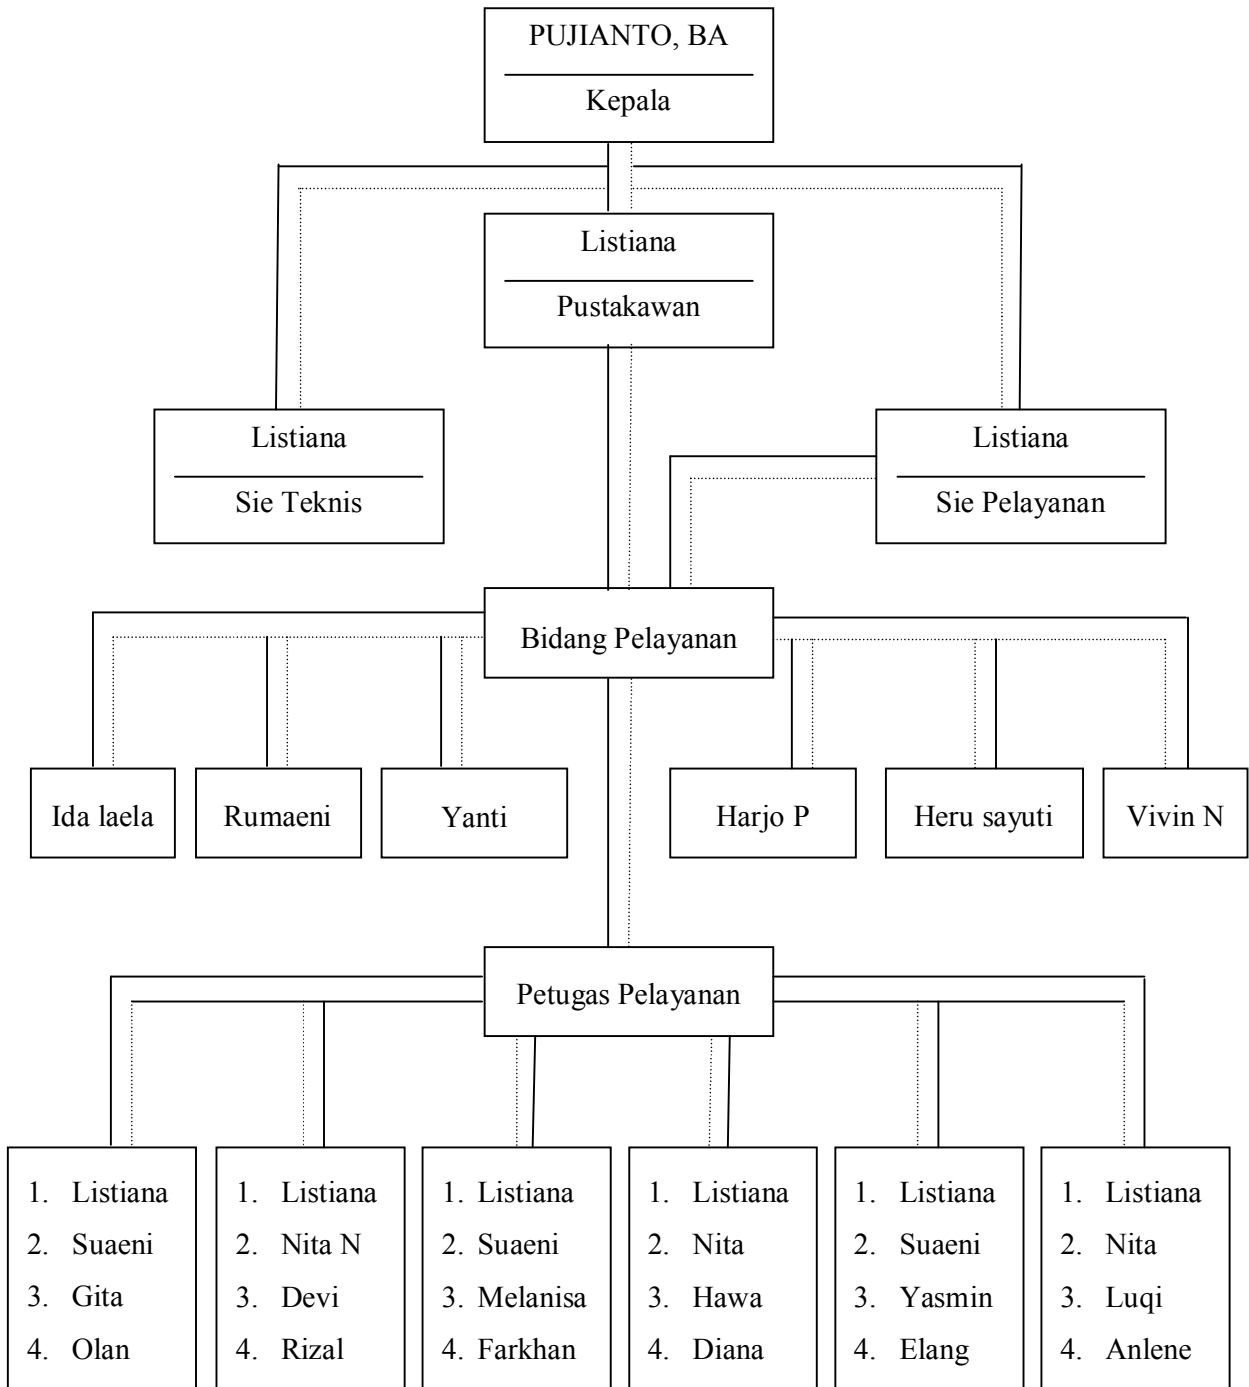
PUJIANTO, BA
Kepala

Listiana
Pustakawan

Listiana
Sie Teknis

Listiana
Sie Pelayanan

Bidang Pelayanan

Ida laela

Rumaeni

Yanti

Harjo P

Heru sayuti

Vivin N

Petugas Pelayanan

1. Listiana
2. Suaeni
3. Gita
4. Olan

1. Listiana
2. Nita N
3. Devi
4. Rizal

1. Listiana
2. Suaeni
3. Melanisa
4. Farkhan

1. Listiana
2. Nita
3. Hawa
4. Diana

1. Listiana
2. Suaeni
3. Yasmin
4. Elang

1. Listiana
2. Nita
3. Luqi
4. Anlene